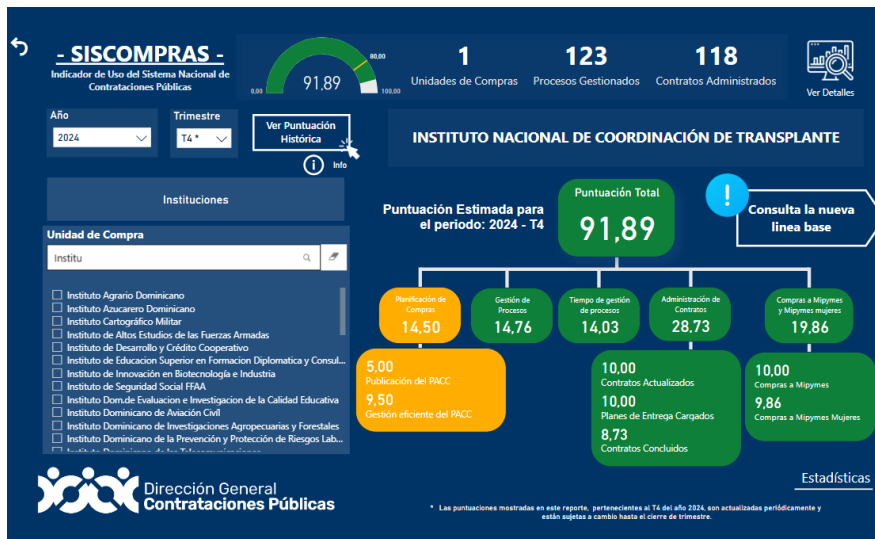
- SISCOMPRAS -
Indicador de Uso del Sistema Nacional de Contrataciones Públicas

0,00
80,00
91.89
100,00

1
Unidades de Compras

123
Procesos Gestionados

118
Contratos Administrados

Ver Detalles

Año
2024

Trimestre
T4 *

Ver Puntuación Histórica

Info

INSTITUTO NACIONAL DE COORDINACIÓN DE TRANSPLANTE

Instituciones

Unidad de Compra
Institu

Instituto Agrario Dominicano
Instituto Azucarero Dominicano
Instituto Cartográfico Militar
Instituto de Altos Estudios de las Fuerzas Armadas
Instituto de Desarrollo y Crédito Cooperativo
Instituto de Educacion Superior en Formacion Diplomatica y Consul...
Instituto de Innovación en Biotecnología e Industria
Instituto de Seguridad Social FFAA
Instituto Dom.de Evaluacion e Investigacion de la Calidad Educativa
Instituto Dominicano de Aviación Civil
Instituto Dominicano de Investigaciones Agropecuarias y Forestales
Instituto Dominicano de la Prevención y Protección de Riesgos Lab...
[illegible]

Puntuación Estimada para el periodo: 2024 - T4

Puntuación Total
91,89

!
Consulta la nueva linea base

Planificación de Compras
14,50

Gestión de Procesos
14,76

Tiempo de gestión de procesos
14,03

Administración de Contratos
28,73

Compras a Mipymes y Mipymes mujeres
19,86

5,00
Publicación del PACC
9,50
Gestión eficiente del PACC

10,00
Contratos Actualizados
10,00
Planes de Entrega Cargados
8,73
Contratos Concluidos

10,00
Compras a Mipymes
9,86
Compras a Mipymes Mujeres

Dirección General
Contrataciones Públicas

* Las puntuaciones mostradas en este reporte, pertenecientes al T4 del año 2024, son actualizadas periódicamente y están sujetas a cambio hasta el cierre de trimestre.

Estadísticas